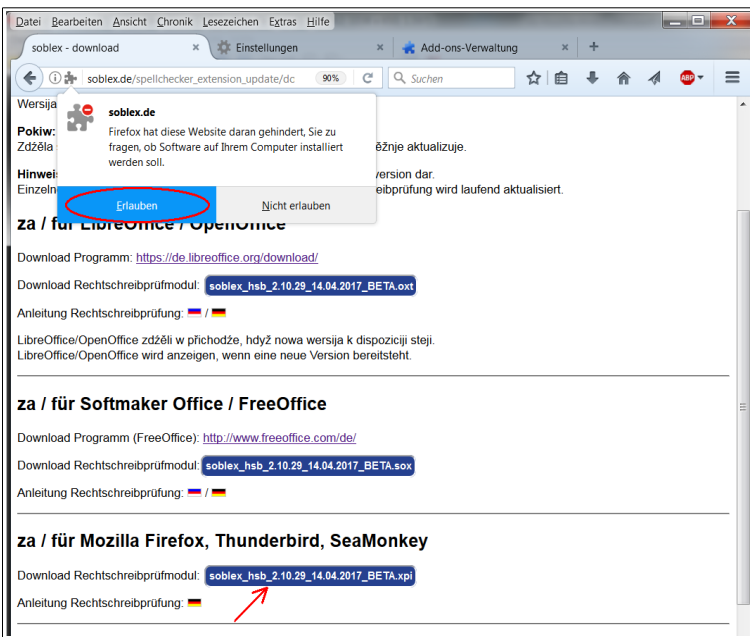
Datei Bearbeiten Ansicht Chronik Lesezeichen Extras Hilfe

soblex - download × Einstellungen × Add-ons-Verwaltung × +

soblex.de/spellchecker_extension_update/dc 90% Suchen

soblex.de

Firefox hat diese Website daran gehindert, Sie zu fragen, ob Software auf Ihrem Computer installiert werden soll.

Erlauben Nicht erlauben

Wersija

Pokiw: ěžnje aktualizuje.
Zdźěla

Hinweis version dar.
Einzeln eibprüfung wird laufend aktualisiert.

za / für LibreOffice / OpenOffice

Download Programm: https://de.libreoffice.org/download/

Download Rechtschreibmodul: soblex_hsb_2.10.29_14.04.2017_BETA.oxt

Anleitung Rechtschreibprüfung: /

LibreOffice/OpenOffice zdźěli w přichodźe, hdyž nowa wersija k dispoziciji steji.
LibreOffice/OpenOffice wird anzeigen, wenn eine neue Version bereitsteht.

za / für Softmaker Office / FreeOffice

Download Programm (FreeOffice): http://www.freeoffice.com/de/

Download Rechtschreibprüfmodul: soblex_hsb_2.10.29_14.04.2017_BETA.sox

Anleitung Rechtschreibprüfung: /

za / für Mozilla Firefox, Thunderbird, SeaMonkey

Download Rechtschreibprüfmodul: soblex_hsb_2.10.29_14.04.2017_BETA.xpi

Anleitung Rechtschreibprüfung: